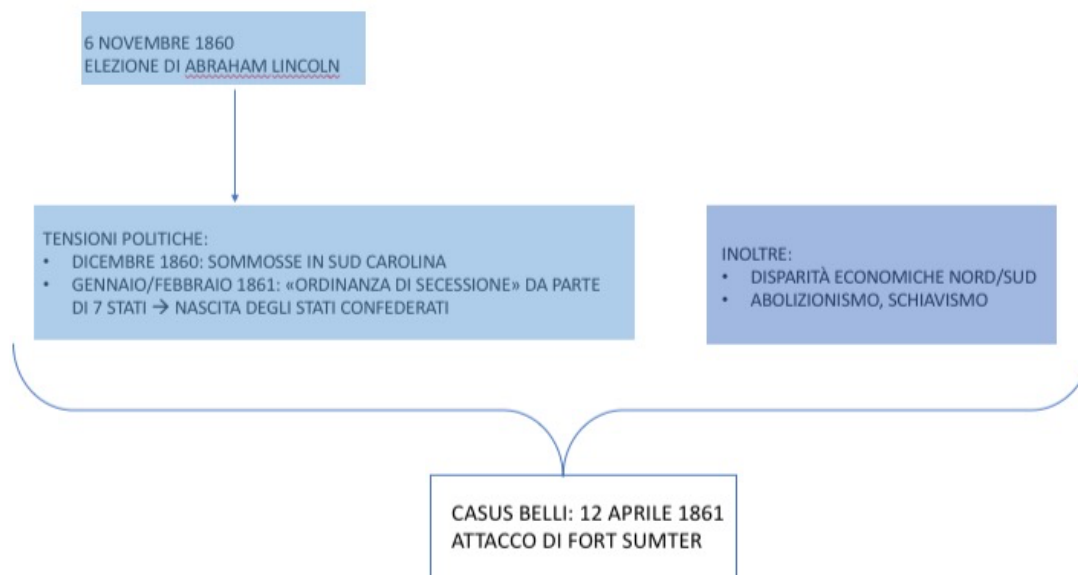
6 NOVEMBRE 1860
ELEZIONE DI ABRAHAM LINCOLN

TENSIONI POLITICHE:
• DICEMBRE 1860: SOMMOSSE IN SUD CAROLINA
• GENNAIO/FEBBRAIO 1861: «ORDINANZA DI SECESSIONE» DA PARTE DI 7 STATI → NASCITA DEGLI STATI CONFEDERATI

INOLTRE:
• DISPARITÀ ECONOMICHE NORD/SUD
• ABOLIZIONISMO, SCHIAVISMO

CASUS BELLI: 12 APRILE 1861
ATTACCO DI FORT SUMTER